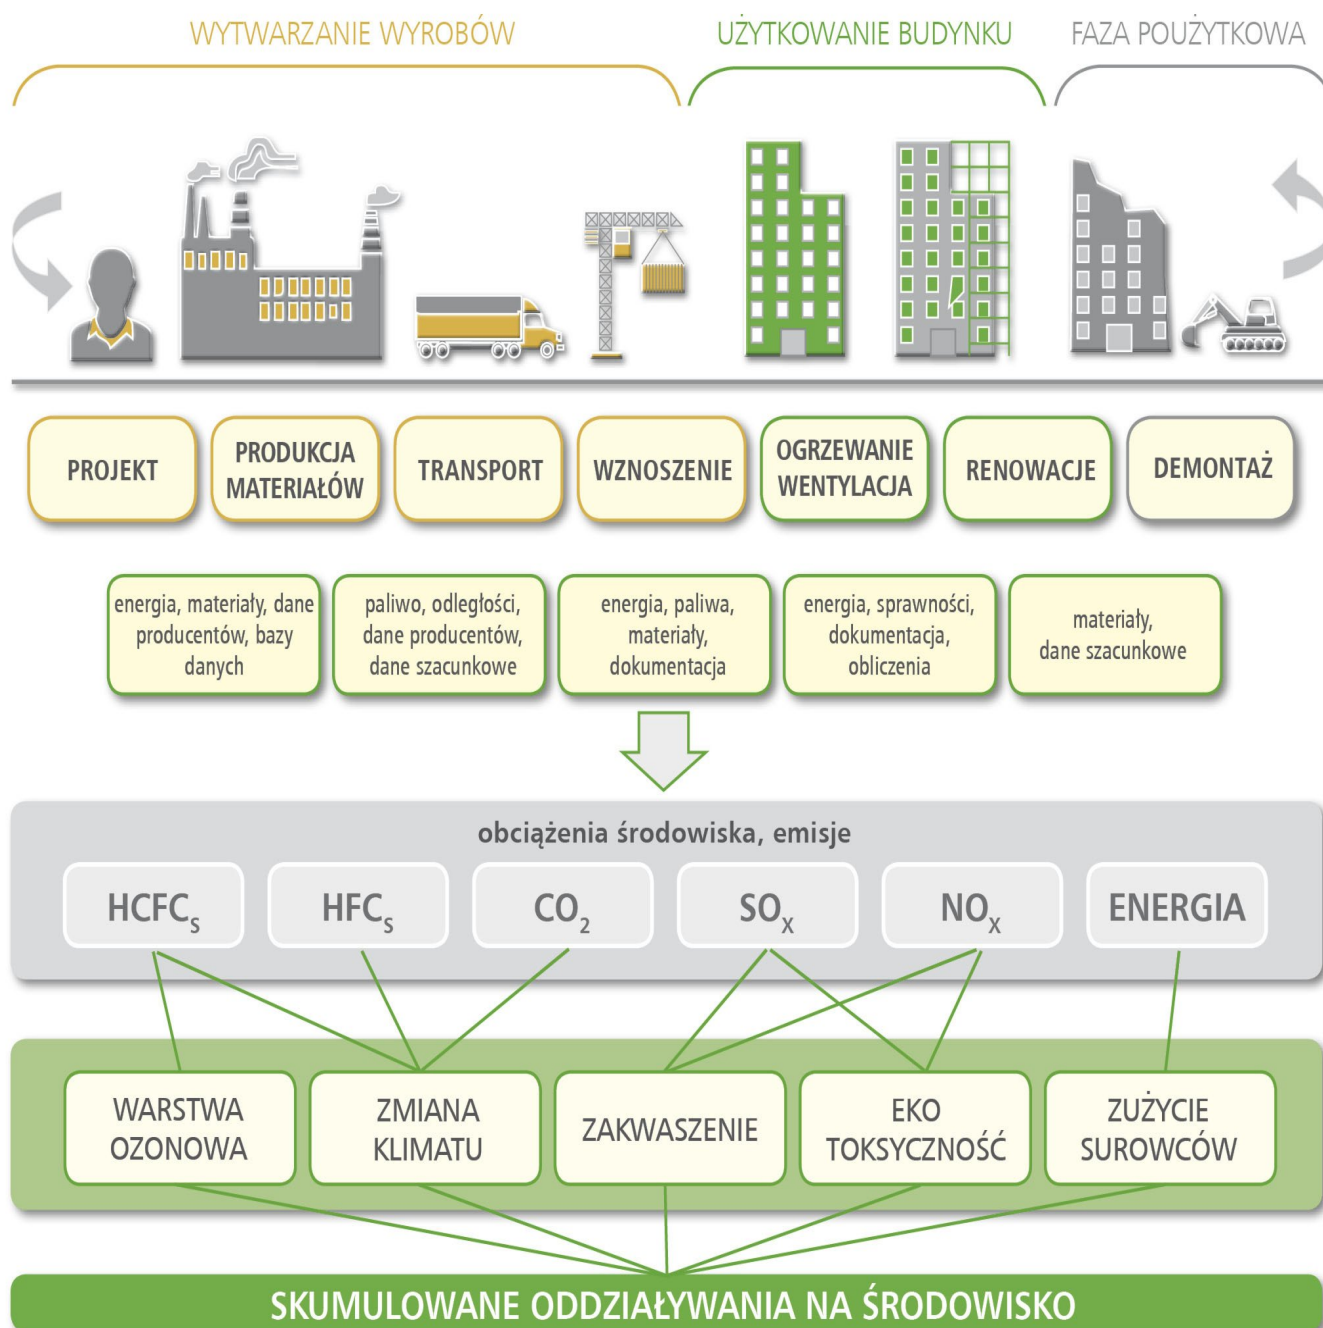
WYTWARZANIE WYROBÓW

UŻYTKOWANIE BUDYNKU

FAZA POUŻYTKOWA

PROJEKT

PRODUKCJA MATERIAŁÓW

TRANSPORT

WZNOSZENIE

OGRZEWANIE WENTYLACJA

RENOWACJE

DEMONTAŻ

energia, materiały, dane producentów, bazy danych

paliwo, odległości, dane producentów, dane szacunkowe

energia, paliwa, materiały, dokumentacja

energia, sprawności, dokumentacja, obliczenia

materiały, dane szacunkowe

obciążenia środowiska, emisje

$HCFC_s$

$HFC_s$

$CO_2$

$SO_x$

$NO_x$

ENERGIA

WARSTWA OZONOWA

ZMIANA KLIMATU

ZAKWASZENIE

EKO TOKSYCZNOŚĆ

ZUŻYCIE SUROWCÓW

SKUMULOWANE ODDZIAŁYWANIA NA ŚRODOWISKO